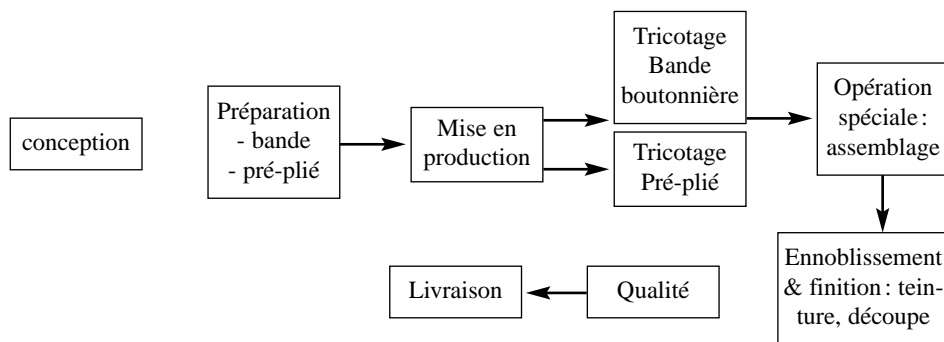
conception

Préparation
- bande
- pré-plié

Mise en production

Tricotage Bande boutonnière

Tricotage Pré-plié

Opération spéciale : assemblage

Ennoblissement & finition : teinture, découpe

Qualité

Livraison